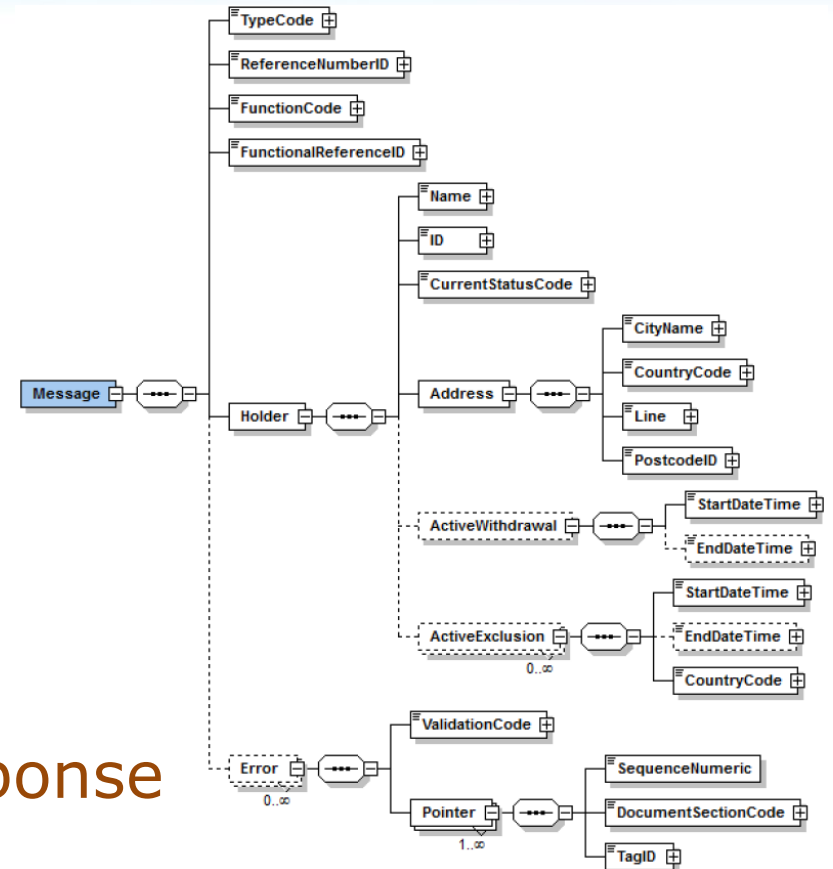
TypeCode
ReferenceNumberID
FunctionCode
FunctionalReferenceID
Name
ID
CurrentStatusCode
CityName
CountryCode
Line
PostcodeID
Message
Holder
Address
ActiveWithdrawal
StartDateTime
EndDateTime
StartDateTime
ActiveExclusion
EndDateTime
0..∞
CountryCode
ValidationCode
ponse
Error
0..∞
SequenceNumeric
Pointer
DocumentSectionCode
1..∞
TagID